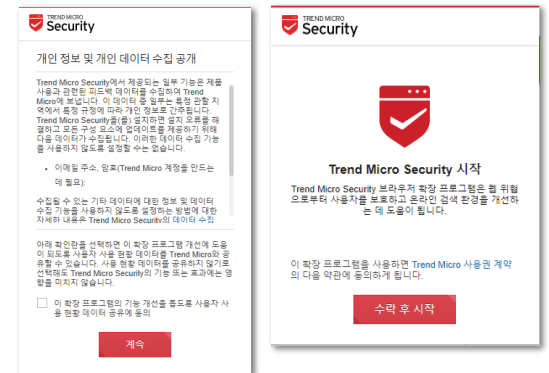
TREND MICRO
Security

개인 정보 및 개인 데이터 수집 공개

Trend Micro Security에서 제공되는 일부 기능은 제품 사용과 관련된 피드백 데이터를 수집하여 Trend Micro에 보냅니다. 이 데이터 중 일부는 특정 관할 지역에서 특정 규정에 따라 개인 정보로 간주됩니다. Trend Micro Security을(를) 설치하면 설치 오류를 해결하고 모든 구성 요소에 업데이트를 제공하기 위해 다음 데이터가 수집됩니다. 이러한 데이터 수집 기능을 사용하지 않도록 설정할 수는 없습니다.

• 이메일 주소, 암호(Trend Micro 계정을 만드는 데 필요)

수집할 수 있는 기타 데이터에 대한 정보 및 데이터 수집 기능을 사용하지 않도록 설정하는 방법에 대한 자세한 내용은 Trend Micro Security의 데이터 수집

아래 확인란을 선택하면 이 확장 프로그램 개선에 도움이 되도록 사용자 사용 현황 데이터를 Trend Micro와 공유할 수 있습니다. 사용 현황 데이터를 공유하지 않기로 선택해도 Trend Micro Security의 기능 또는 효과에는 영향을 미치지 않습니다.

이 확장 프로그램의 기능 개선을 돕도록 사용자 사용 현황 데이터 공유에 동의

계속

TREND MICRO
Security

Trend Micro Security 시작

Trend Micro Security 브라우저 확장 프로그램은 웹 위협으로부터 사용자를 보호하고 온라인 검색 환경을 개선하는 데 도움이 됩니다.

이 확장 프로그램을 사용하면 Trend Micro 사용권 계약의 다음 약관에 동의하게 됩니다.

수락 후 시작